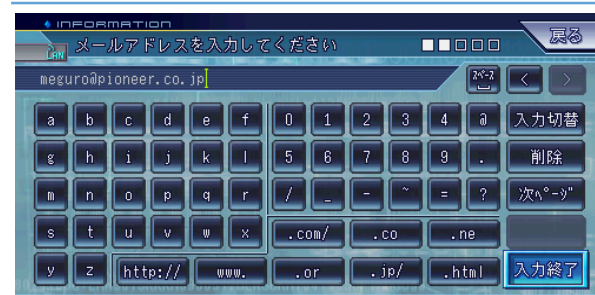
INFORMATION
LAN メールアドレスを入力してください
戻る
meguro@pioneer.co.jp
ｽﾍﾟｰｽ
a b c d e f 0 1 2 3 4 @ 入力切替
g h i j k l 5 6 7 8 9 . 削除
m n o p q r / _ - ~ = ? 次ページ
s t u v w x .com/ .co .ne
y z http:// www. .or .jp/ .html 入力終了